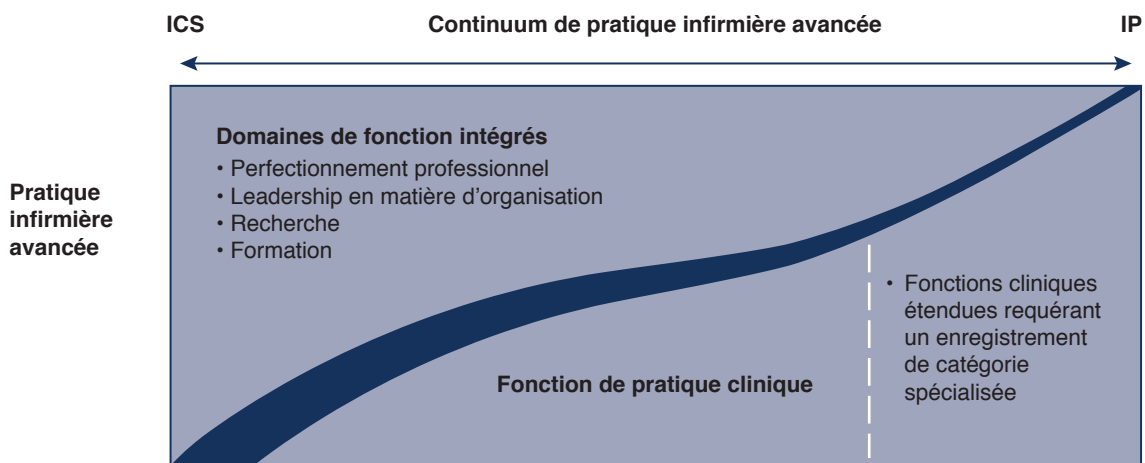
ICS

Continuum de pratique infirmière avancée

IP

Pratique infirmière avancée

Domaines de fonction intégrés
• Perfectionnement professionnel
• Leadership en matière d'organisation
• Recherche
• Formation

• Fonctions cliniques étendues requérant un enregistrement de catégorie spécialisée

Fonction de pratique clinique